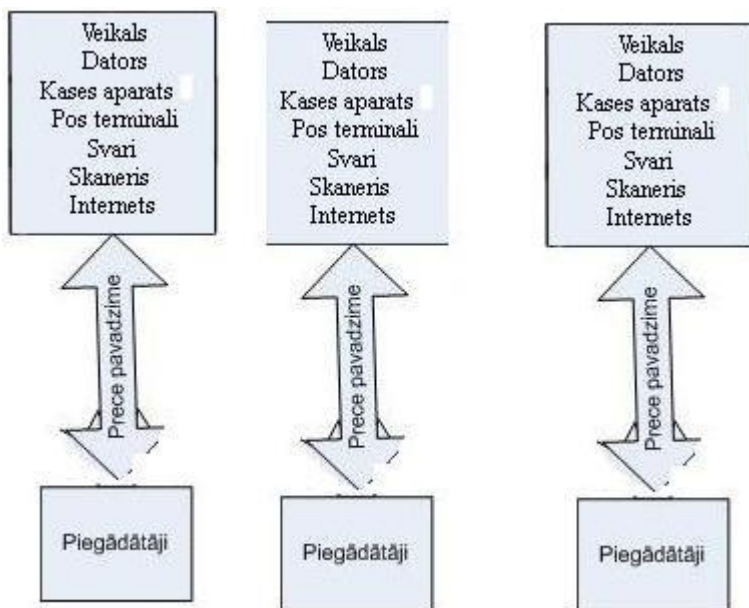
Veikals
Dators
Kases aparats
Pos terminali
Svari
Skaneris
Internets

Prece pavadzime

Piegādātāji

Veikals
Dators
Kases aparats
Pos terminali
Svari
Skaneris
Internets

Prece pavadzime

Piegādātāji

Veikals
Dators
Kases aparats
Pos terminali
Svari
Skaneris
Internets

Prece pavadzime

Piegādātāji